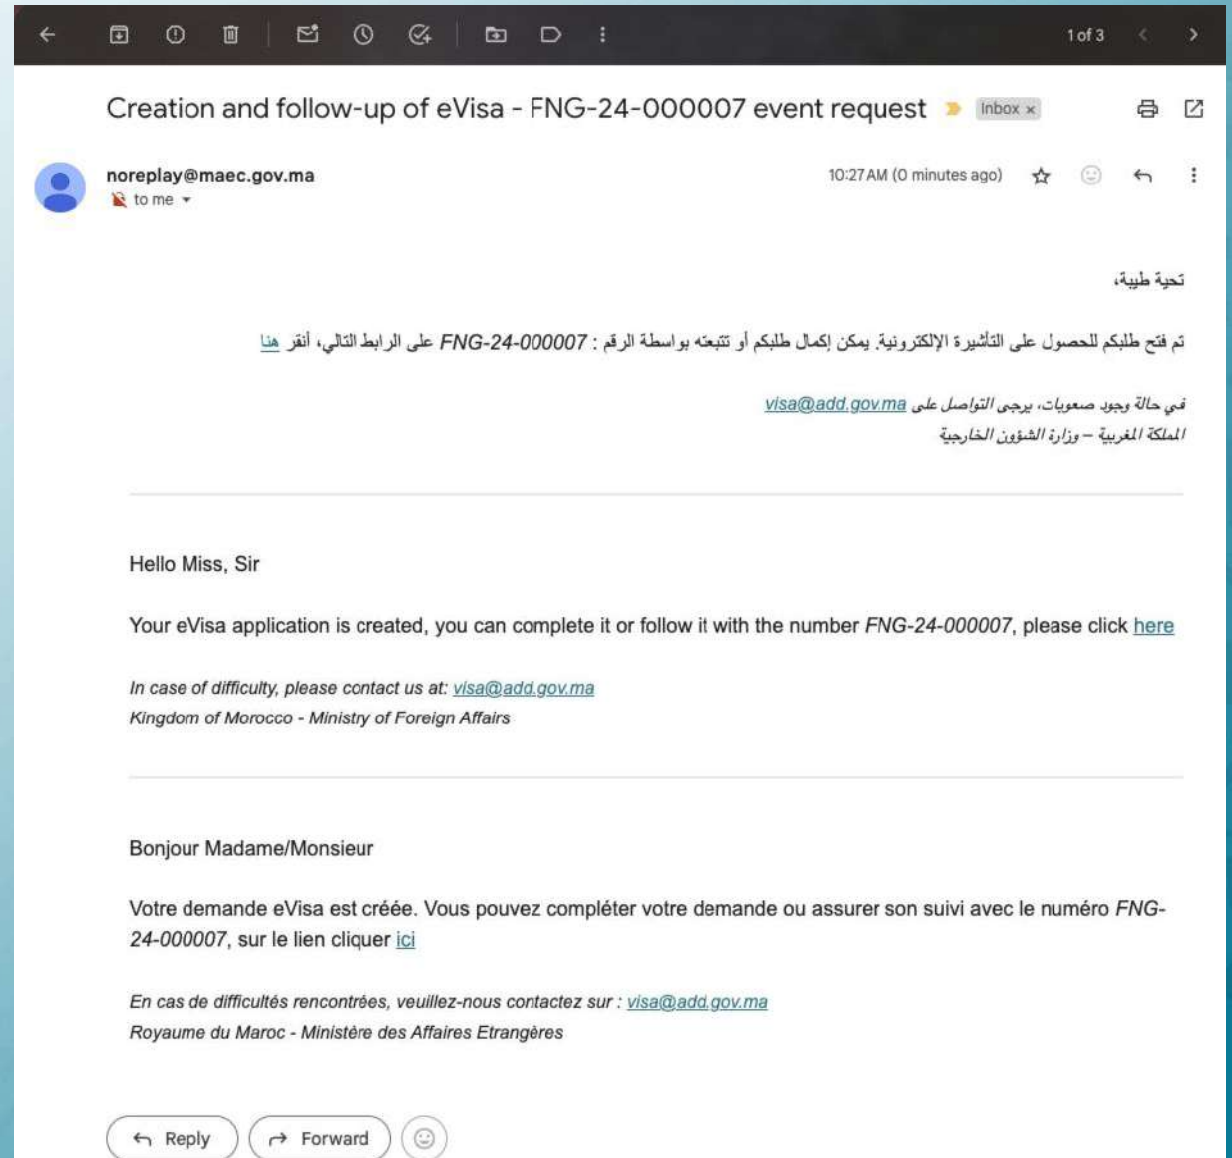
1 of 3

Creation and follow-up of eVisa - FNG-24-000007 event request Inbox ×

noreplay@maec.gov.ma
to me

10:27 AM (0 minutes ago)

تحية طيبة،

تم فتح طلبكم للحصول على التأشيرة الإلكترونية. يمكن إكمال طلبكم أو تتبعه بواسطة الرقم : FNG-24-000007 على الرابط التالي، أنقر هنا

في حالة وجود صعوبات، يرجى التواصل على visa@add.gov.ma
المملكة المغربية – وزارة الشؤون الخارجية

Hello Miss, Sir

Your eVisa application is created, you can complete it or follow it with the number FNG-24-000007, please click here

In case of difficulty, please contact us at: visa@add.gov.ma
Kingdom of Morocco - Ministry of Foreign Affairs

Bonjour Madame/Monsieur

Votre demande eVisa est créée. Vous pouvez compléter votre demande ou assurer son suivi avec le numéro FNG-24-000007, sur le lien cliquer ici

En cas de difficultés rencontrées, veuillez-nous contactez sur : visa@add.gov.ma
Royaume du Maroc - Ministère des Affaires Etrangères

Reply Forward